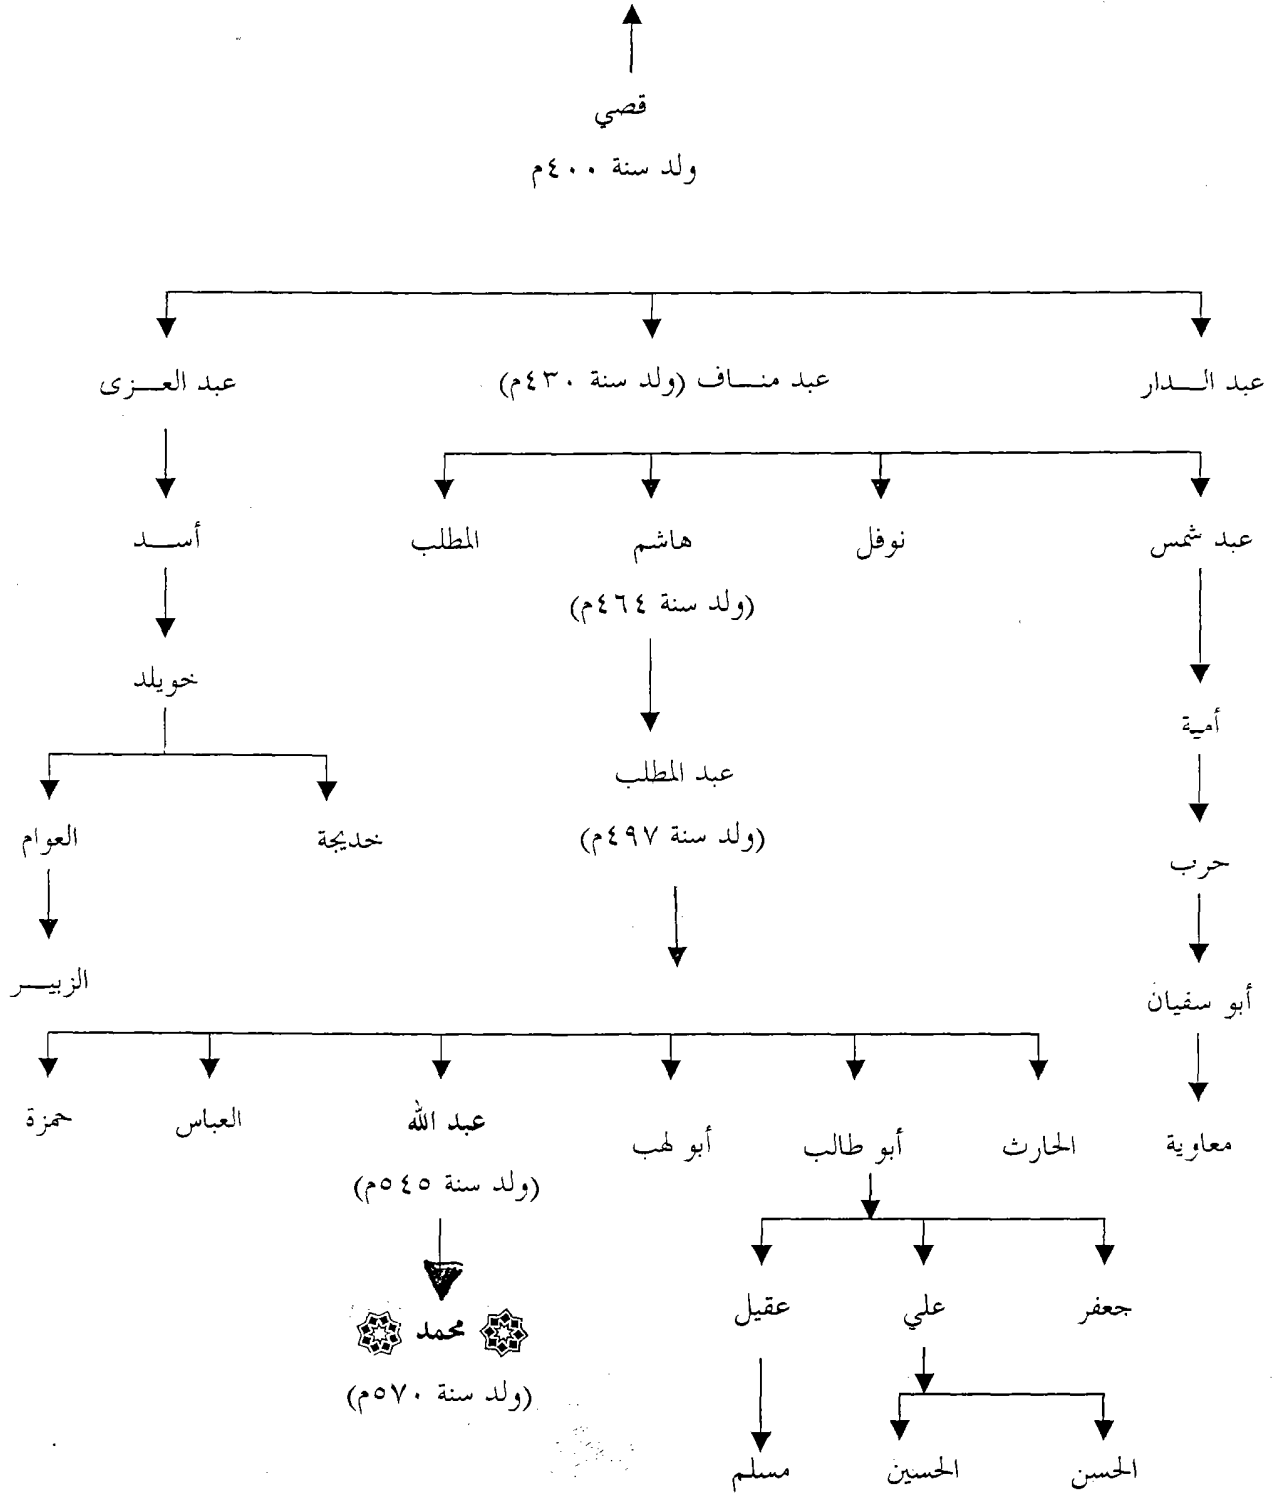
قصي

ولد سنة ٤٠٠م

عبد الدار

عبد مناف (ولد سنة ٤٣٠م)

عبد العزى

عبد شمس

نوفل

هاشم

(ولد سنة ٤٦٤م)

المطلب

أسد

أمية

عبد المطلب

(ولد سنة ٤٩٧م)

خويلد

حرب

خديجة

العوام

أبو سفيان

الزبير

معاوية

الحارث

أبو طالب

أبو لهب

عبد الله

(ولد سنة ٥٤٥م)

العباس

حمزة

جعفر

علي

عقيل

محمد

(ولد سنة ٥٧٠م)

الحسن

الحسين

مسلم